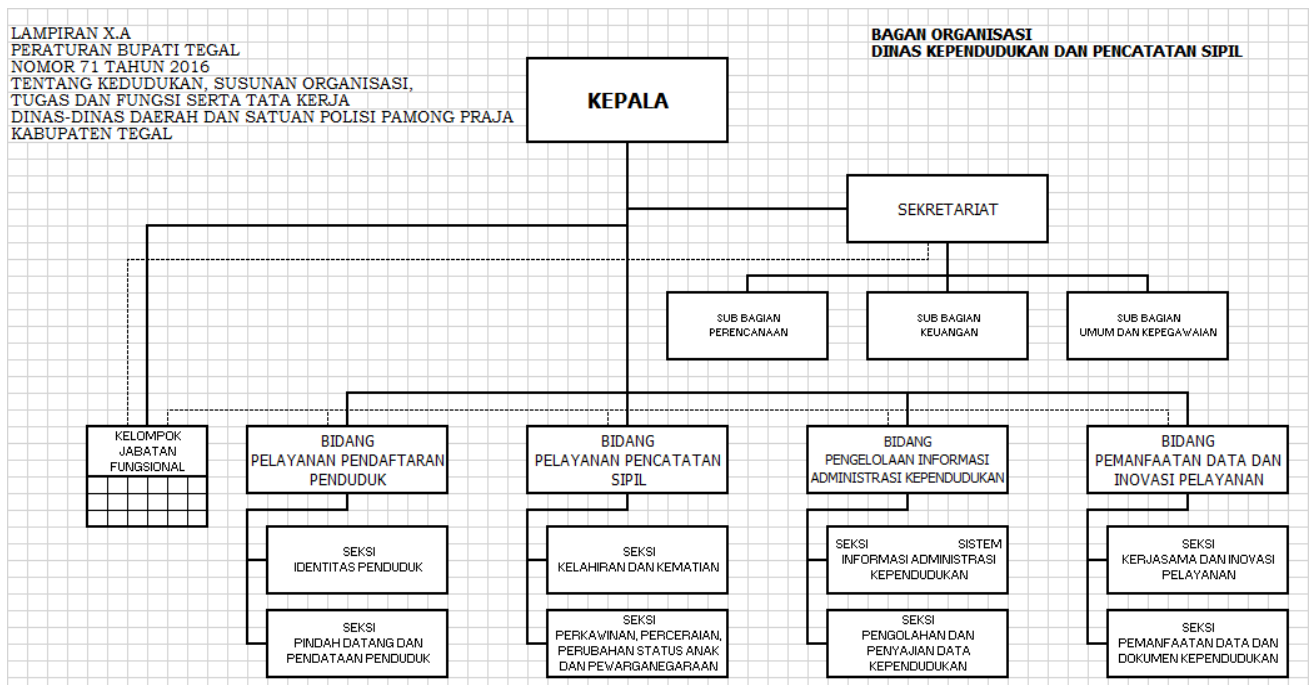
LAMPIRAN X.A
PERATURAN BUPATI TEGAL
NOMOR 71 TAHUN 2016
TENTANG KEDUDUKAN, SUSUNAN ORGANISASI, TUGAS DAN FUNGSI SERTA TATA KERJA DINAS-DINAS DAERAH DAN SATUAN POLISI PAMONG PRAJA KABUPATEN TEGAL

BAGAN ORGANISASI
DINAS KEPENDUDUKAN DAN PENCATATAN SIPIL

KEPALA

SEKRETARIAT

SUB BAGIAN PERENCANAAN

SUB BAGIAN KEUANGAN

SUB BAGIAN UMUM DAN KEPEGAWAIAN

KELOMPOK JABATAN FUNGSIONAL

BIDANG PELAYANAN PENDAFTARAN PENDUDUK

SEKSI IDENTITAS PENDUDUK

SEKSI PINDAH DATANG DAN PENDATAAN PENDUDUK

BIDANG PELAYANAN PENCATATAN SIPIL

SEKSI KELAHIRAN DAN KEMATIAN

SEKSI PERKAWINAN, PERCERAIAN, PERUBAHAN STATUS ANAK DAN PEWARGANEGARAAN

BIDANG PENGELOLAAN INFORMASI ADMINISTRASI KEPENDUDUKAN

SEKSI SISTEM INFORMASI ADMINISTRASI KEPENDUDUKAN

SEKSI PENGOLAHAN DAN PENYAJIAN DATA KEPENDUDUKAN

BIDANG PEMANFAATAN DATA DAN INOVASI PELAYANAN

SEKSI KERJASAMA DAN INOVASI PELAYANAN

SEKSI PEMANFAATAN DATA DAN DOKUMEN KEPENDUDUKAN